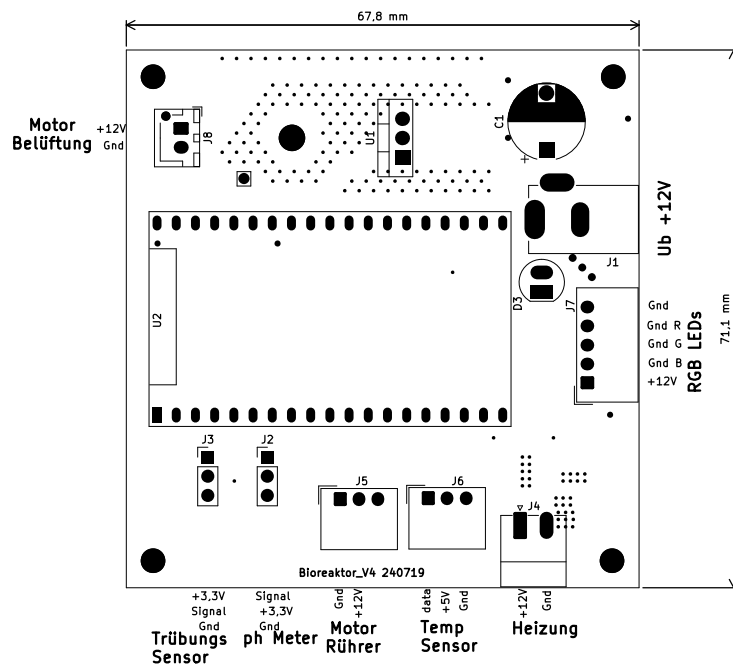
67,8 mm

71,1 mm

Motor Belüftung

+12V
Gnd

J8

U1

C1

+

Ub +12V

J1

D3

J7

Gnd
Gnd R
Gnd G
Gnd B
+12V

RGB LEDs

U2

J3

J2

J5

J6

J4

Bioreaktor_V4 240719

+3,3V
Signal
Gnd

Trübungs Sensor

Signal
+3,3V
Gnd

ph Meter

Gnd
+12V

Motor Rührer

data
+5V
Gnd

Temp Sensor

+12V
Gnd

Heizung